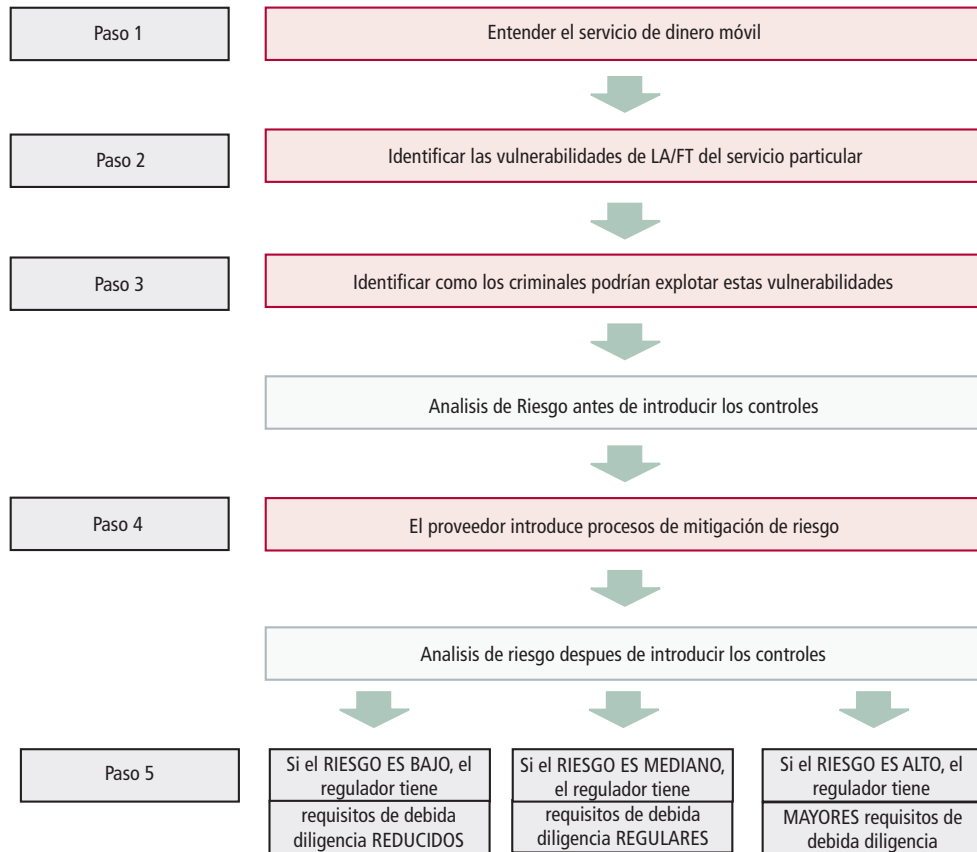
Paso 1

Entender el servicio de dinero móvil

Paso 2

Identificar las vulnerabilidades de LA/FT del servicio particular

Paso 3

Identificar como los criminales podrían explotar estas vulnerabilidades

Analisis de Riesgo antes de introducir los controles

Paso 4

El proveedor introduce procesos de mitigación de riesgo

Analisis de riesgo despues de introducir los controles

Paso 5

Si el RIESGO ES BAJO, el regulador tiene

requisitos de debida diligencia REDUCIDOS

Si el RIESGO ES MEDIANO, el regulador tiene

requisitos de debida diligencia REGULARES

Si el RIESGO ES ALTO, el regulador tiene

MAYORES requisitos de debida diligencia